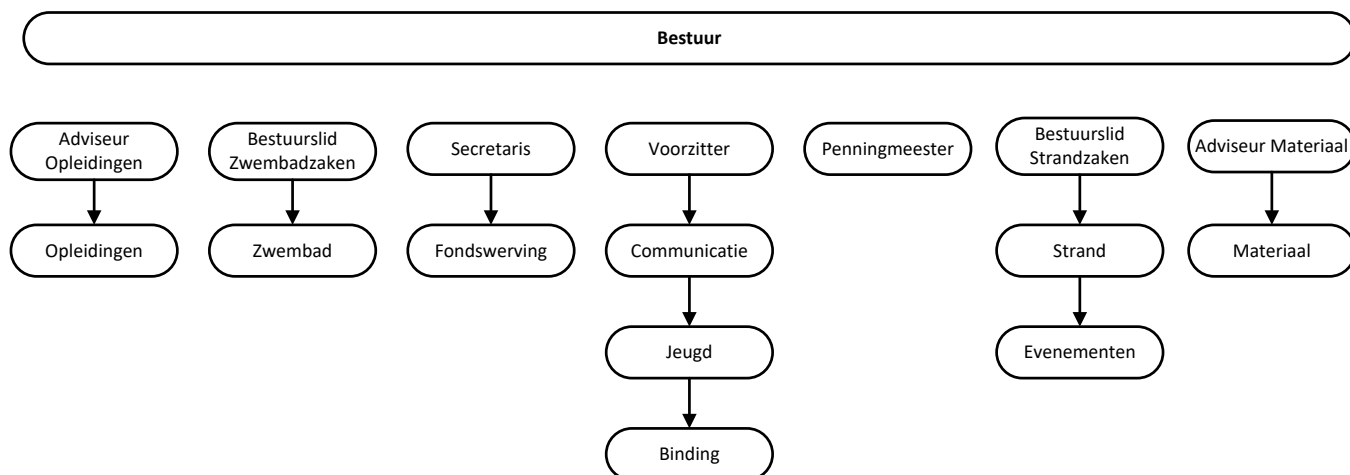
Bestuur

Adviseur Opleidingen

Opleidingen

Bestuurslid Zwembadzaken

Zwembad

Secretaris

Fondswerving

Voorzitter

Communicatie

Jeugd

Binding

Penningmeester

Bestuurslid Strandzaken

Strand

Evenementen

Adviseur Materiaal

Materiaal